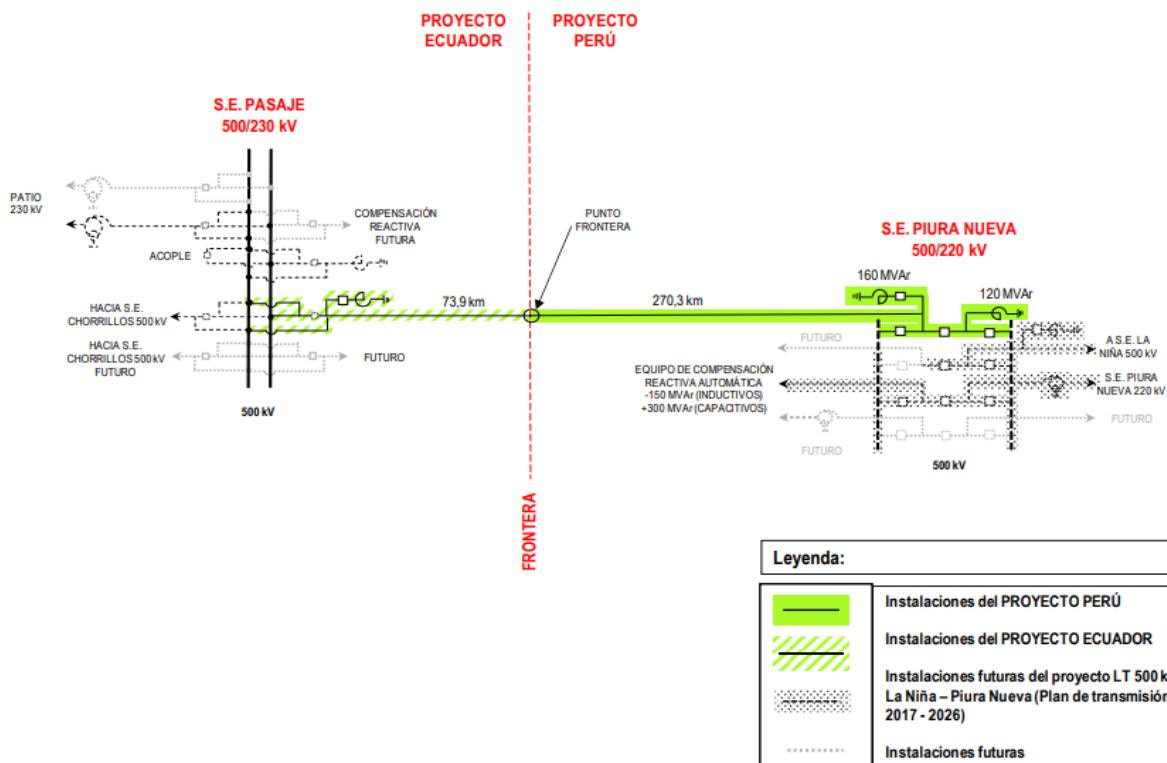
PROYECTO ECUADOR

PROYECTO PERÚ

S.E. PASAJE
500/230 kV

PATIO 230 kV

COMPENSACIÓN REACTIVA FUTURA

ACOPLE

HACIA S.E. CHORRILLOS 500 kV

HACIA S.E. CHORRILLOS 500 kV FUTURO

FUTURO

500 kV

73,9 km

PUNTO FRONTERA

270,3 km

S.E. PIURA NUEVA
500/220 kV

160 MVAr

120 MVAr

FUTURO

A S.E. LA NIÑA 500 kV

EQUIPO DE COMPENSACIÓN REACTIVA AUTOMÁTICA
-150 MVAr (INDUCTIVOS)
+300 MVAr (CAPACITIVOS)

S.E. PIURA NUEVA 220 kV

FUTURO

FUTURO

500 kV

FRONTERA

Leyenda:

Instalaciones del PROYECTO PERÚ

Instalaciones del PROYECTO ECUADOR

Instalaciones futuras del proyecto LT 500 k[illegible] La Niña – Piura Nueva (Plan de transmisión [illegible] 2017 - 2026)

Instalaciones futuras